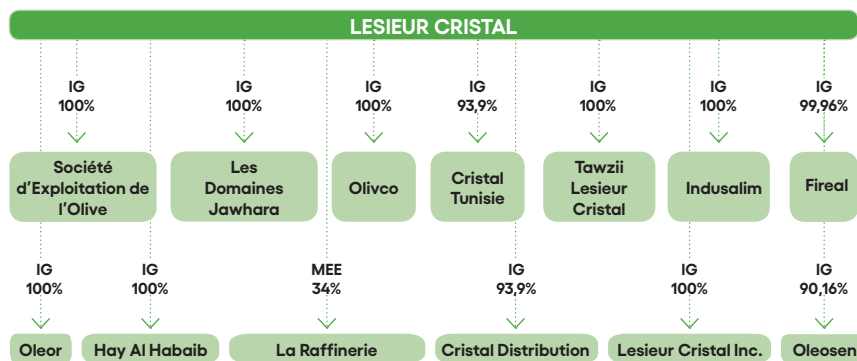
LESIEUR CRISTAL

IG 100%
Société d'Exploitation de l'Olive

IG 100%
Les Domaines Jawhara

IG 100%
Olivco

IG 93,9%
Cristal Tunisie

IG 100%
Tawzii Lesieur Cristal

IG 100%
Indusalim

IG 99,96%
Fireal

IG 100%
Oleor

IG 100%
Hay Al Habaib

MEE 34%
La Raffinerie

IG 93,9%
Cristal Distribution

IG 100%
Lesieur Cristal Inc.

IG 90,16%
Oleosen